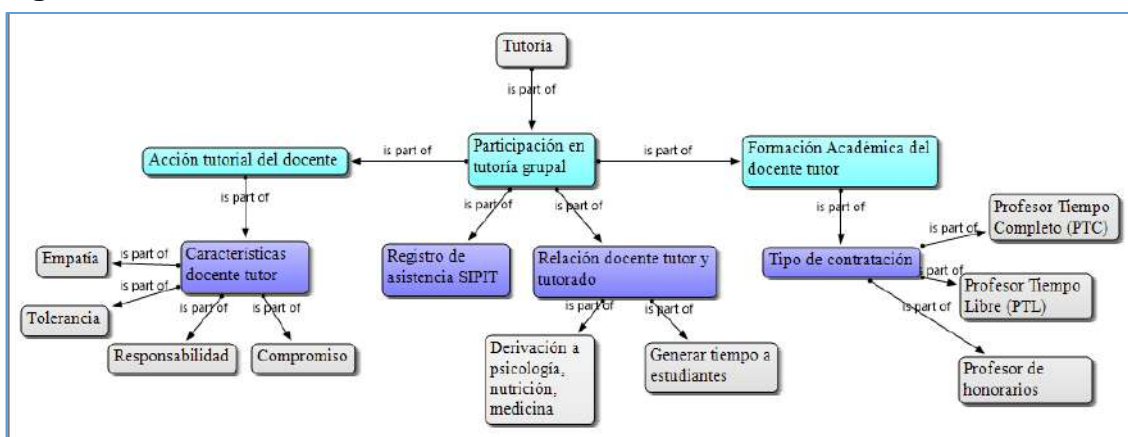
Tutoría

is part of

Participación en tutoría grupal

is part of

Acción tutorial del docente

is part of

Formación Académica del docente tutor

is part of

Características docente tutor

is part of

Empatía

is part of

Tolerancia

is part of

Responsabilidad

is part of

Compromiso

is part of

Registro de asistencia SIPIT

is part of

Relación docente tutor y tutorado

is part of

Derivación a psicología, nutrición, medicina

is part of

Generar tiempo a estudiantes

is part of

Tipo de contratación

is part of

Profesor Tiempo Completo (PTC)

part of

Profesor Tiempo Libre (PTL)

is part of

Profesor de honorarios